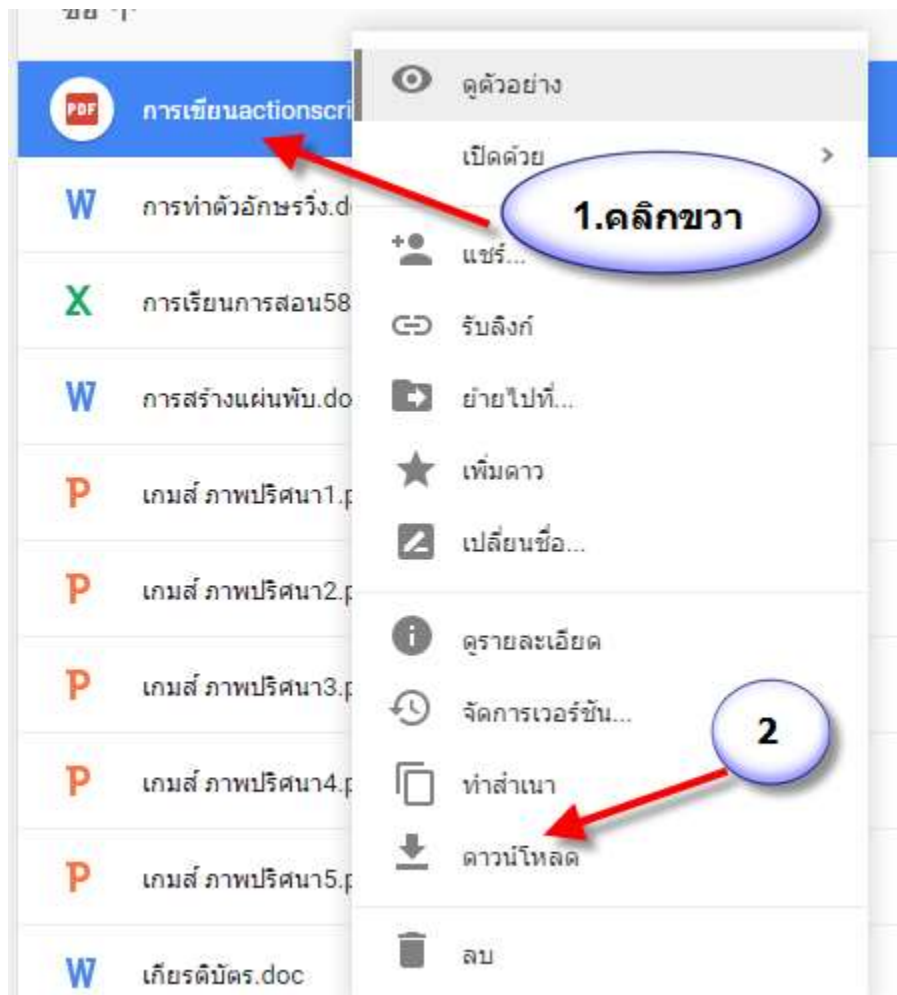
ชื่อ ↑

PDF การเขียนactionscri

W การทำตัวอักษรวิ่ง.d

X การเรียนการสอน58

W การสร้างแผ่นพับ.do

P เกมส์ ภาพปริศนา1.p

P เกมส์ ภาพปริศนา2.p

P เกมส์ ภาพปริศนา3.p

P เกมส์ ภาพปริศนา4.p

P เกมส์ ภาพปริศนา5.p

W เกียรติบัตร.doc

ดูตัวอย่าง

เปิดด้วย >

1.คลิกขวา

แชร์...

รับลิงก์

ย้ายไปที่...

เพิ่มดาว

เปลี่ยนชื่อ...

ดูรายละเอียด

จัดการเวอร์ชัน...

2

ทำสำเนา

ดาวน์โหลด

ลบ